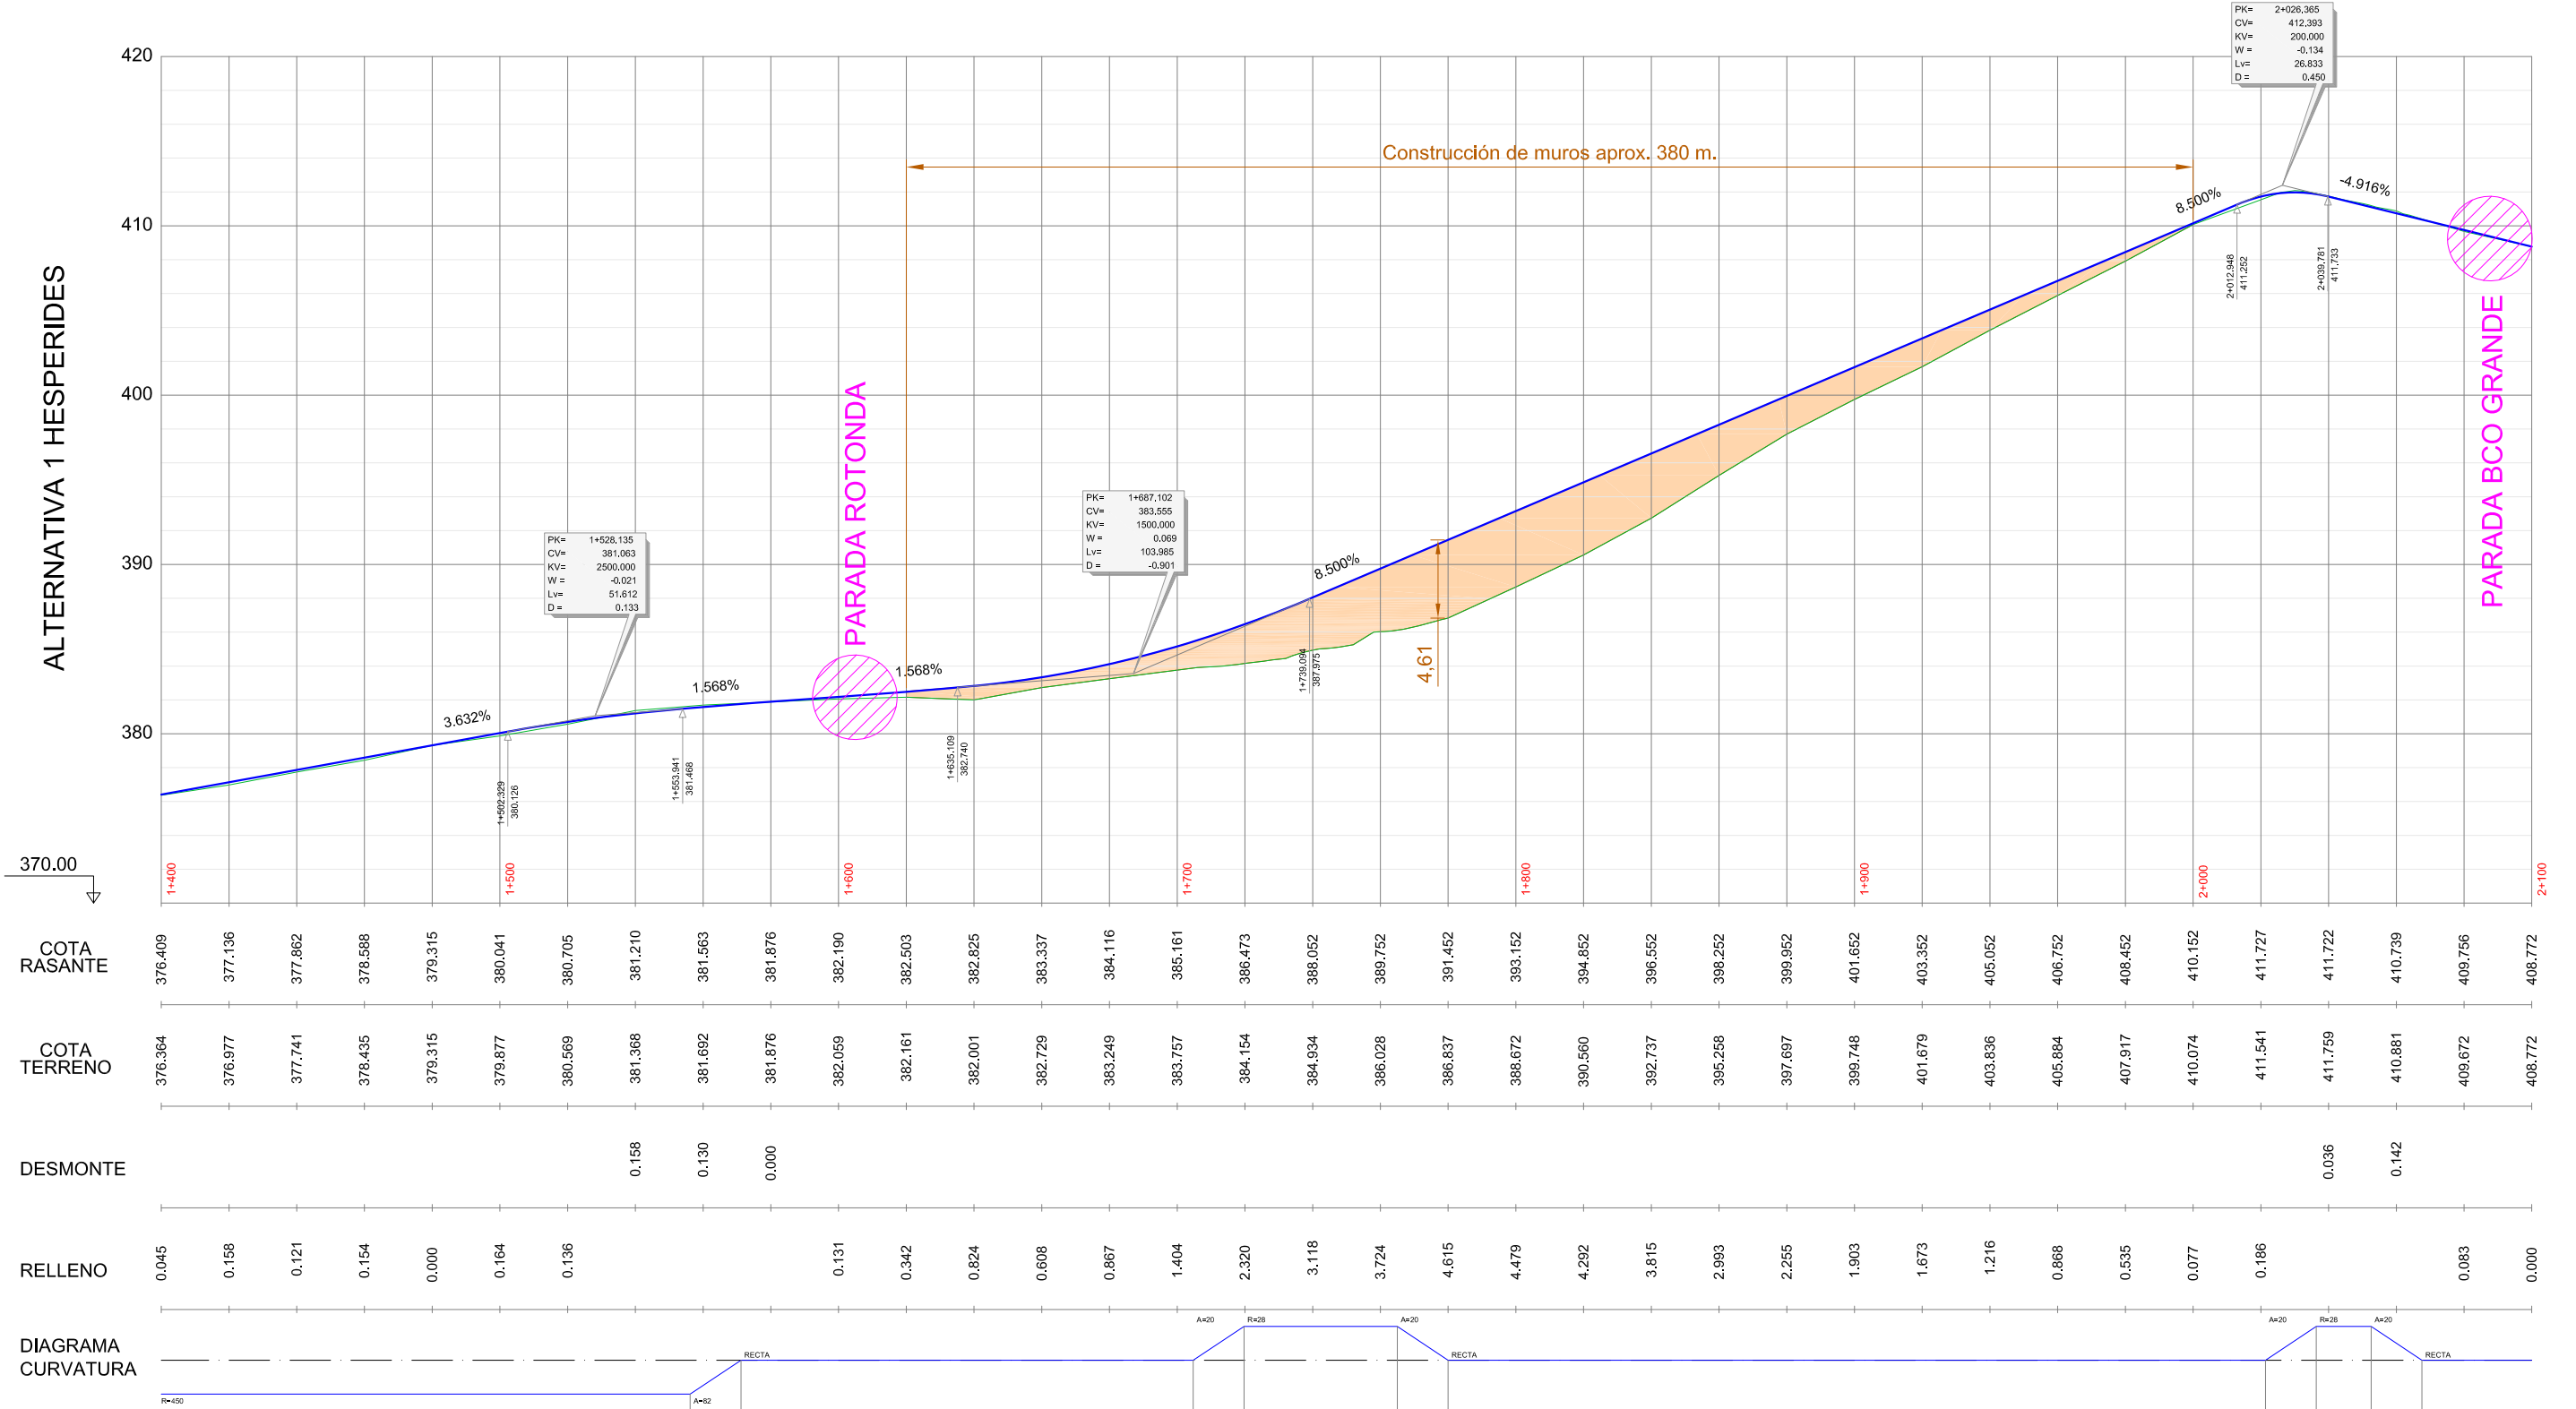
ALTERNATIVA 1 HESPERIDES

420
410
400
390
380
370.00

PK= 2+026,365
CV= 412,393
KV= 200,000
W = -0,134
Lv= 26,833
D = 0,450

Construcción de muros aprox. 380 m.

8.500%
-4.916%

2+012,948
411,252
2+039,781
411,733

PARADA BCO GRANDE

PARADA ROTONDA

PK= 1+687,102
CV= 383,555
KV= 1500,000
W = 0,069
Lv= 103,985
D = -0,901

8.500%

PK= 1+528,135
CV= 381,063
KV= 2500,000
W = -0,021
Lv= 51,612
D = 0,133

1.568%
1.568%
3.632%

4,61

1+739,094
387,975
1+635,109
382,740
1+553,941
381,468
1+502,329
380,126

1+400
1+500
1+600
1+700
1+800
1+900
2+000
2+100

COTA RASANTE
376.409 377.136 377.862 378.588 379.315 380.041 380.705 381.210 381.563 381.876 382.190 382.503 382.825 383.337 384.116 385.161 386.473 388.052 389.752 391.452 393.152 394.852 396.552 398.252 399.952 401.652 403.352 405.052 406.752 408.452 410.152 411.727 411.722 410.739 409.756 408.772

COTA TERRENO
376.364 376.977 377.741 378.435 379.315 379.877 380.569 381.368 381.692 381.876 382.059 382.161 382.001 382.729 383.249 383.757 384.154 384.934 386.028 386.837 388.672 390.560 392.737 395.258 397.697 399.748 401.679 403.836 405.884 407.917 410.074 411.541 411.759 410.881 409.672 408.772

DESMONTE
0.158 0.130 0.000 0.036 0.142

RELLENO
0.045 0.158 0.121 0.154 0.000 0.164 0.136 0.131 0.342 0.824 0.608 0.867 1.404 2.320 3.118 3.724 4.615 4.479 4.292 3.815 2.993 2.255 1.903 1.673 1.216 0.868 0.535 0.077 0.186 0.083 0.000

DIAGRAMA CURVATURA
R=450
A=82
RECTA
A=20
R=28
A=20
RECTA
A=20
R=26
A=20
RECTA